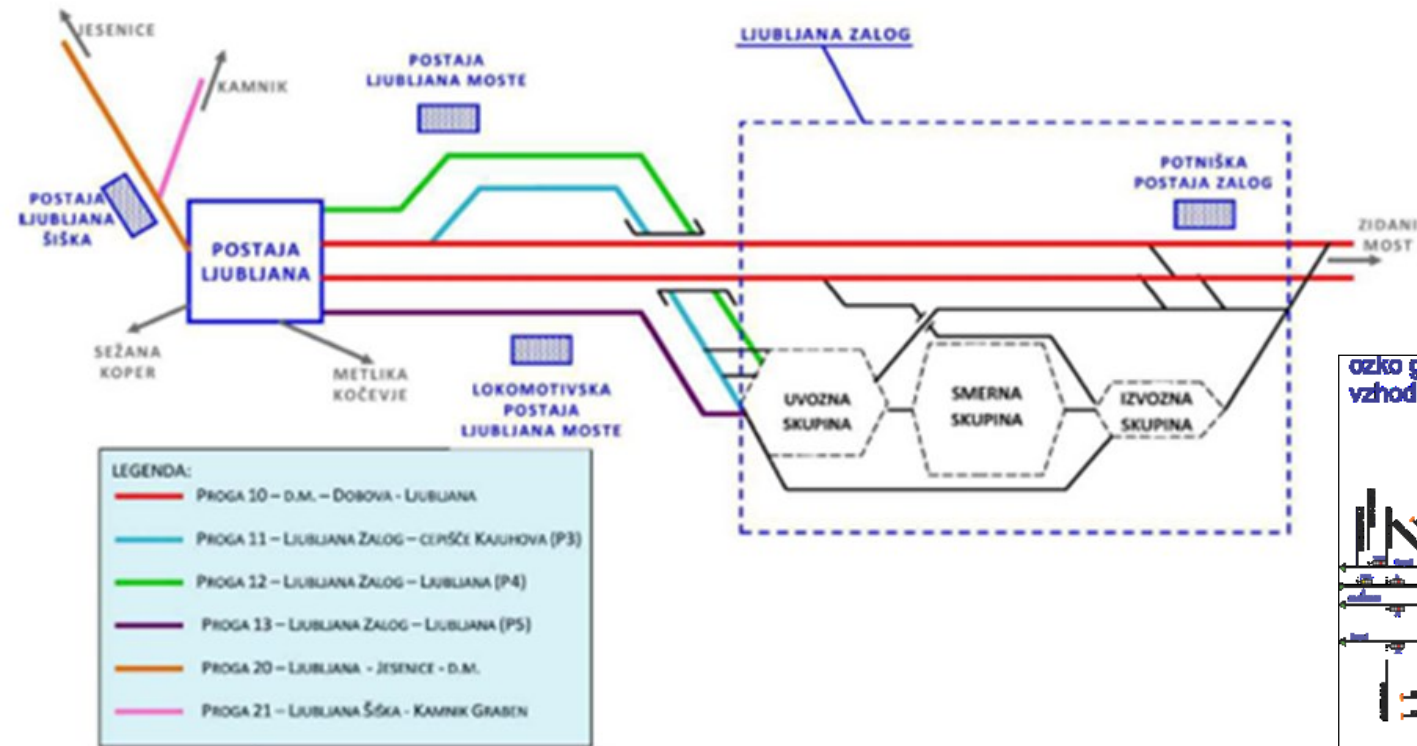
JESENICE

KAMNIK

POSTAJA LJUBLJANA MOSTE

LJUBLJANA ZALOG

POSTAJA LJUBLJANA ŠIŠKA

POSTAJA LJUBLJANA

POTNIŠKA POSTAJA ZALOG

ZIDANI MOST

SEŽANA KOPER

METLIKA KOČEVJE

LOKOMOTIVSKA POSTAJA LJUBLJANA MOSTE

UVOZNA SKUPINA

SMERNA SKUPINA

IZVOZNA SKUPINA

ozko g
vzhod

LEGENDA:

PROGA 10 – D.M. – DOBOVA – LJUBLJANA

PROGA 11 – LJUBLJANA ZALOG – CEPIŠČE KAJUHOVA (P3)

PROGA 12 – LJUBLJANA ZALOG – LJUBLJANA (P4)

PROGA 13 – LJUBLJANA ZALOG – LJUBLJANA (P5)

PROGA 20 – LJUBLJANA - JESENICE - D.M.

PROGA 21 – LJUBLJANA ŠIŠKA - KAMNIK GRABEN